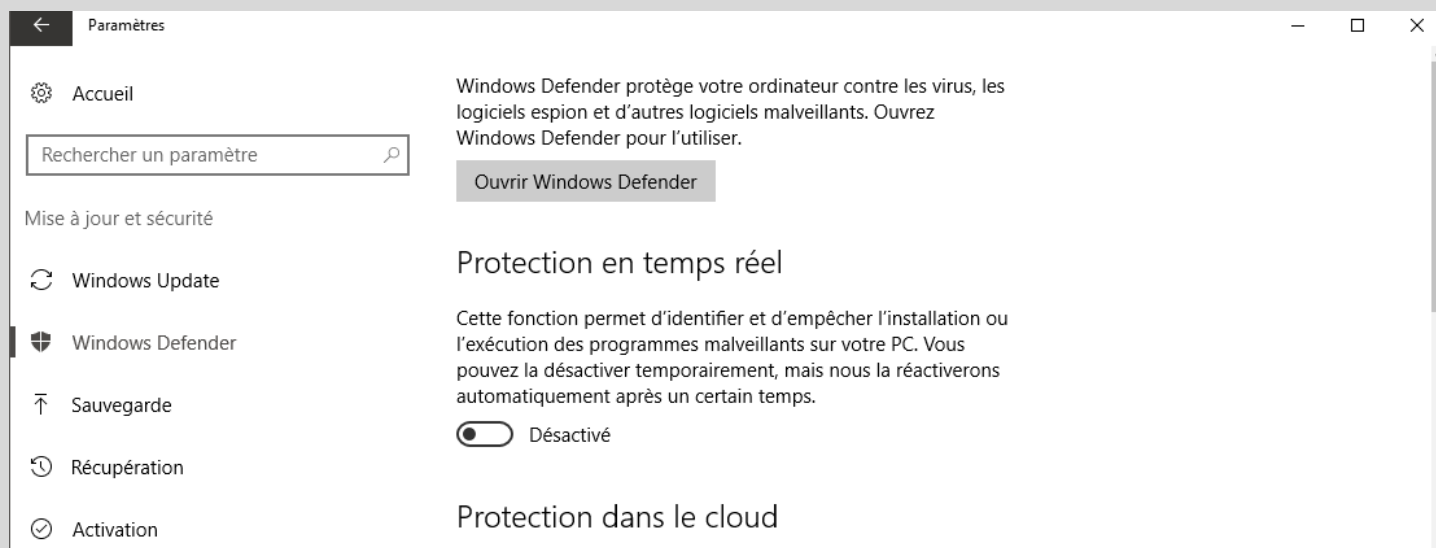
Paramètres

Accueil

Rechercher un paramètre

Mise à jour et sécurité

Windows Update

Windows Defender

Sauvegarde

Récupération

Activation

Windows Defender protège votre ordinateur contre les virus, les logiciels espion et d'autres logiciels malveillants. Ouvrez Windows Defender pour l'utiliser.

Ouvrir Windows Defender

Protection en temps réel

Cette fonction permet d'identifier et d'empêcher l'installation ou l'exécution des programmes malveillants sur votre PC. Vous pouvez la désactiver temporairement, mais nous la réactiverons automatiquement après un certain temps.

Désactivé

Protection dans le cloud